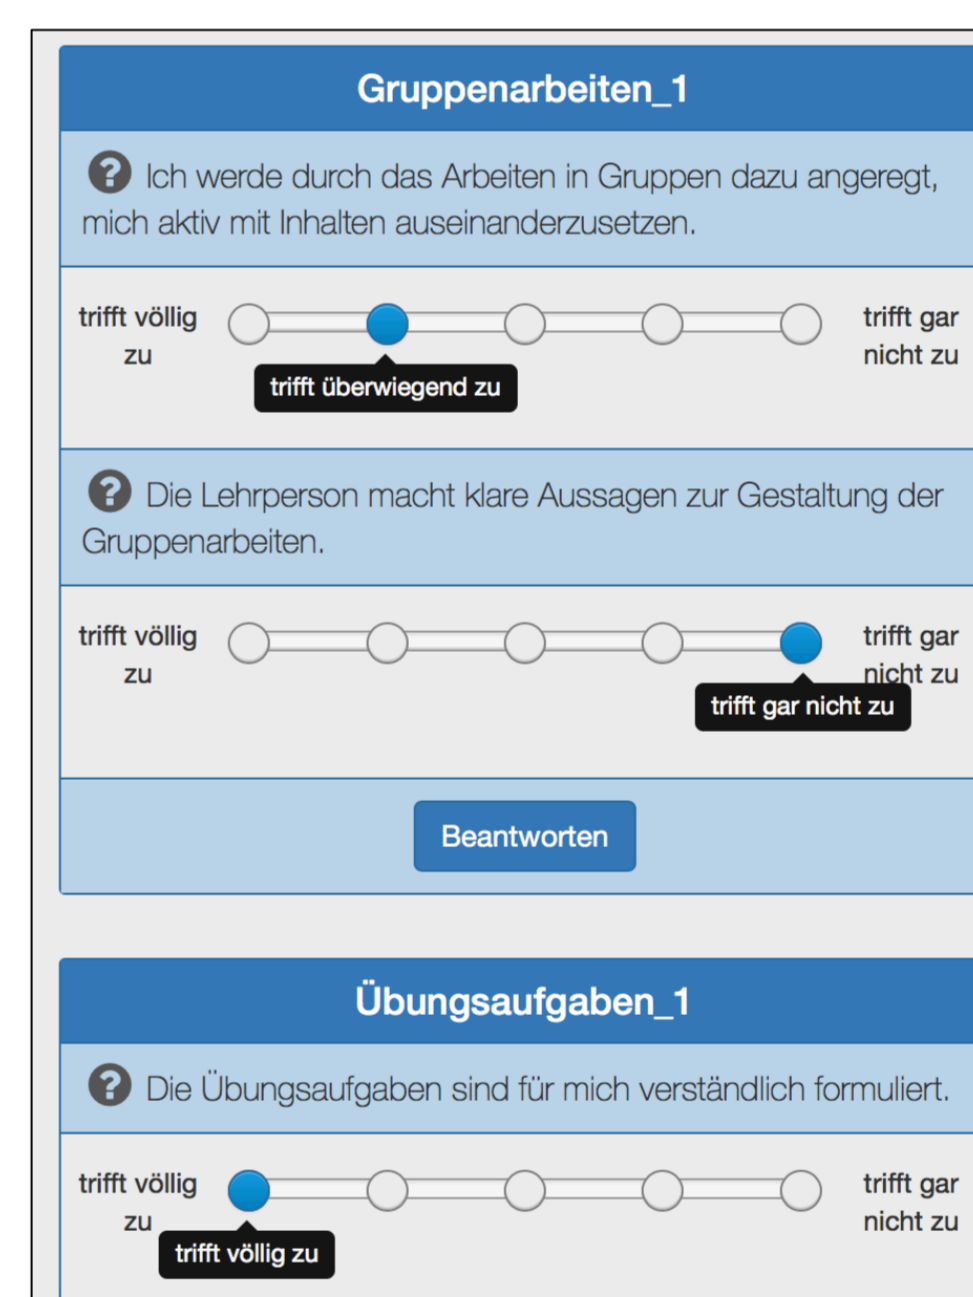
Gruppenarbeiten_1

Ich werde durch das Arbeiten in Gruppen dazu angeregt, mich aktiv mit Inhalten auseinanderzusetzen.

trifft völlig zu

trifft überwiegend zu

trifft gar nicht zu

Die Lehrperson macht klare Aussagen zur Gestaltung der Gruppenarbeiten.

trifft völlig zu

trifft gar nicht zu

trifft gar nicht zu

Beantworten

Übungsaufgaben_1

Die Übungsaufgaben sind für mich verständlich formuliert.

trifft völlig zu

trifft völlig zu

trifft gar nicht zu